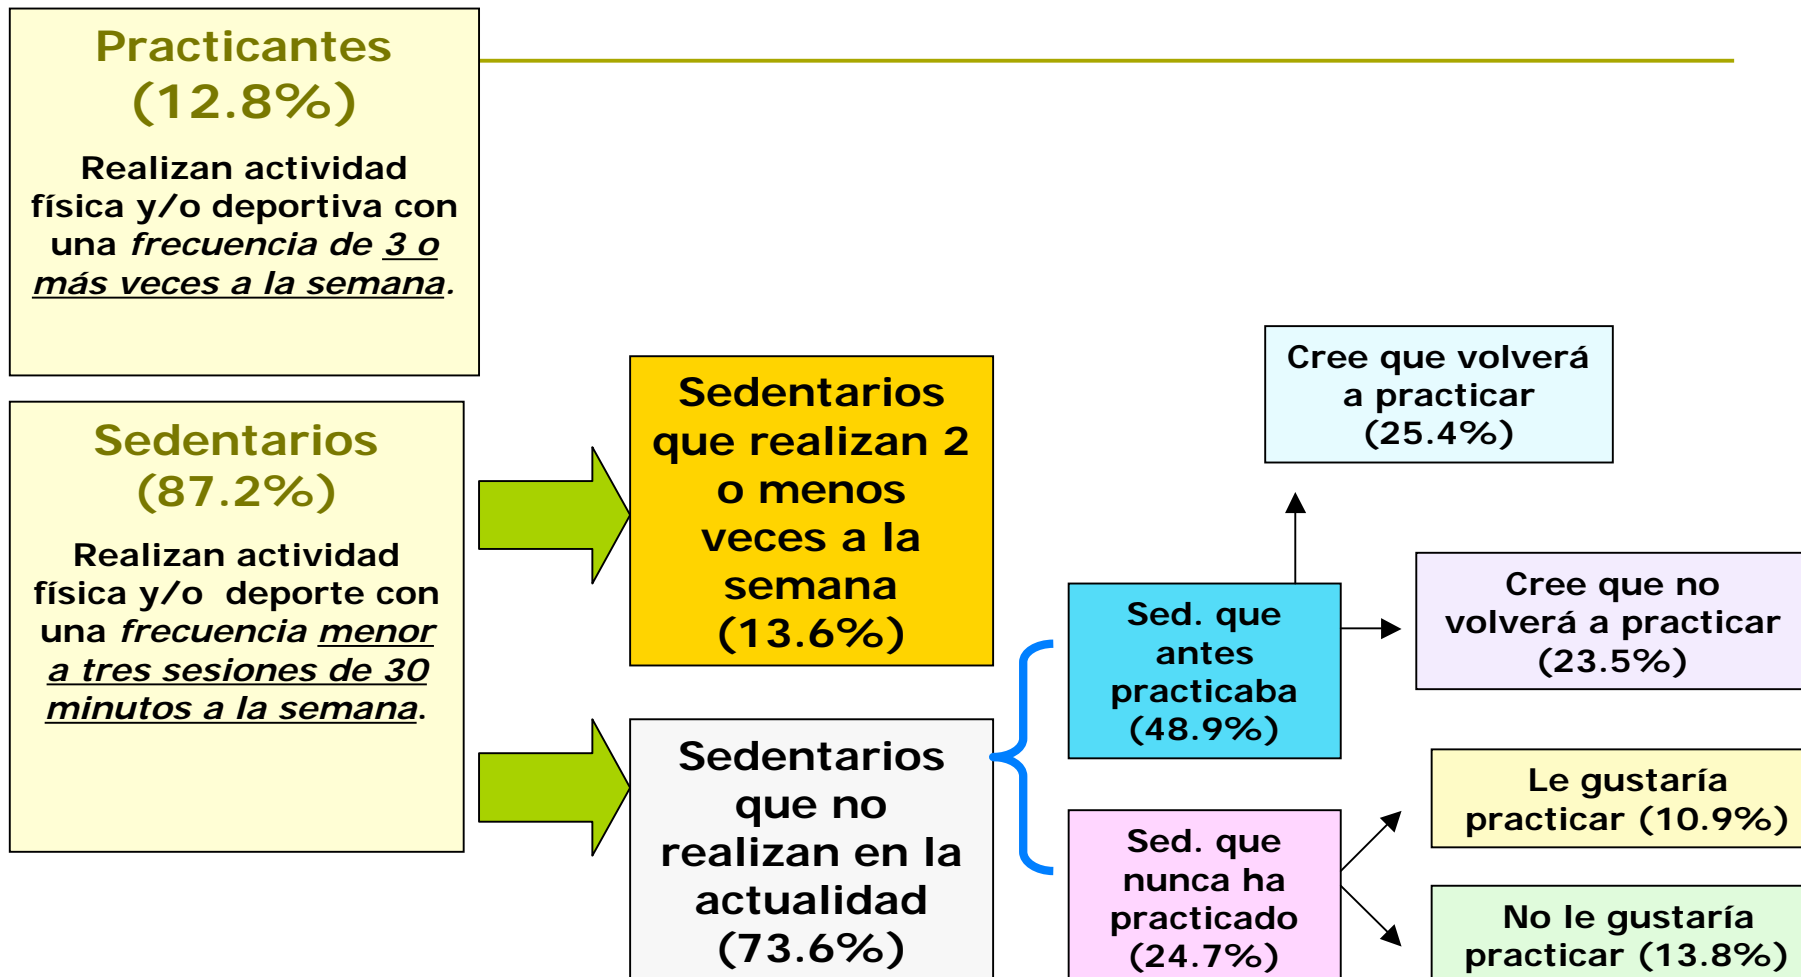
Practicantes (12.8%)

Realizan actividad física y/o deportiva con una *frecuencia de* *3 o más veces a la semana*.

Sedentarios (87.2%)

Realizan actividad física y/o deporte con una *frecuencia* *menor a tres sesiones de 30 minutos a la semana*.

Sedentarios que realizan 2 o menos veces a la semana (13.6%)

Sedentarios que no realizan en la actualidad (73.6%)

Cree que volverá a practicar (25.4%)

Sed. que antes practicaba (48.9%)

Cree que no volverá a practicar (23.5%)

Sed. que nunca ha practicado (24.7%)

Le gustaría practicar (10.9%)

No le gustaría practicar (13.8%)